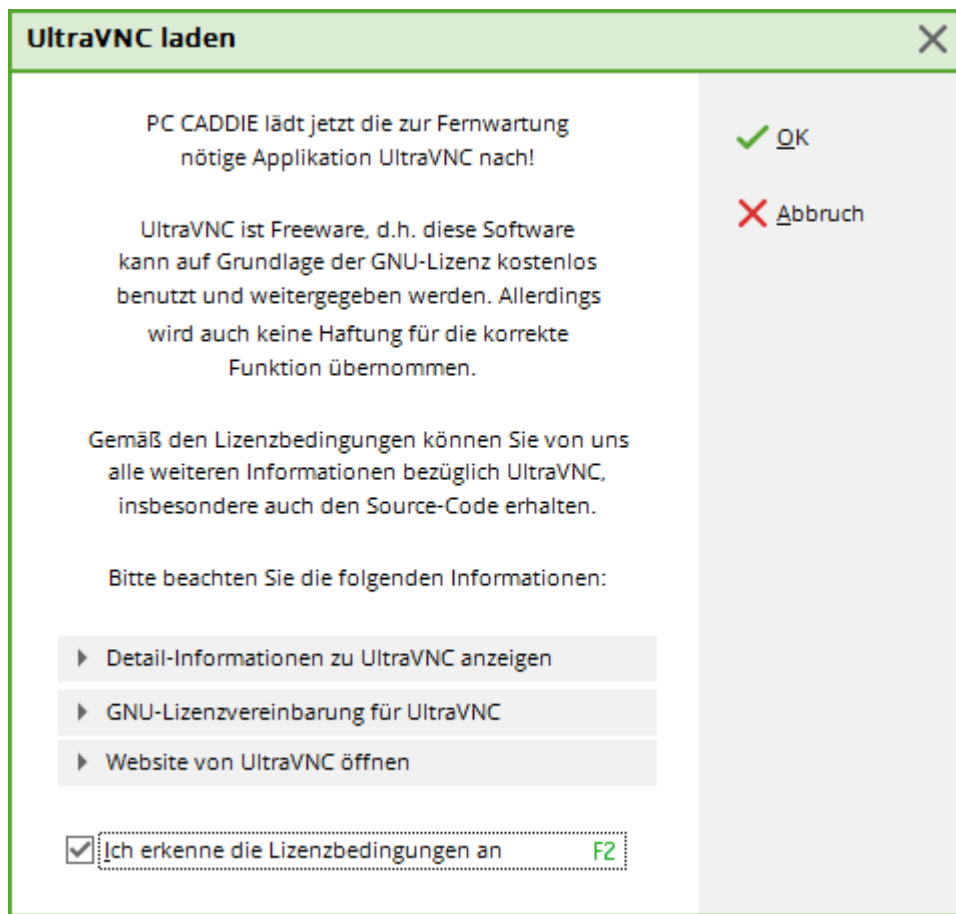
UltraVNC laden

PC CADDIE lädt jetzt die zur Fernwartung nötige Applikation UltraVNC nach!

UltraVNC ist Freeware, d.h. diese Software kann auf Grundlage der GNU-Lizenz kostenlos benutzt und weitergegeben werden. Allerdings wird auch keine Haftung für die korrekte Funktion übernommen.

Gemäß den Lizenzbedingungen können Sie von uns alle weiteren Informationen bezüglich UltraVNC, insbesondere auch den Source-Code erhalten.

Bitte beachten Sie die folgenden Informationen:

Detail-Informationen zu UltraVNC anzeigen

GNU-Lizenzvereinbarung für UltraVNC

Website von UltraVNC öffnen

Ich erkenne die Lizenzbedingungen an F2

OK

Abbruch